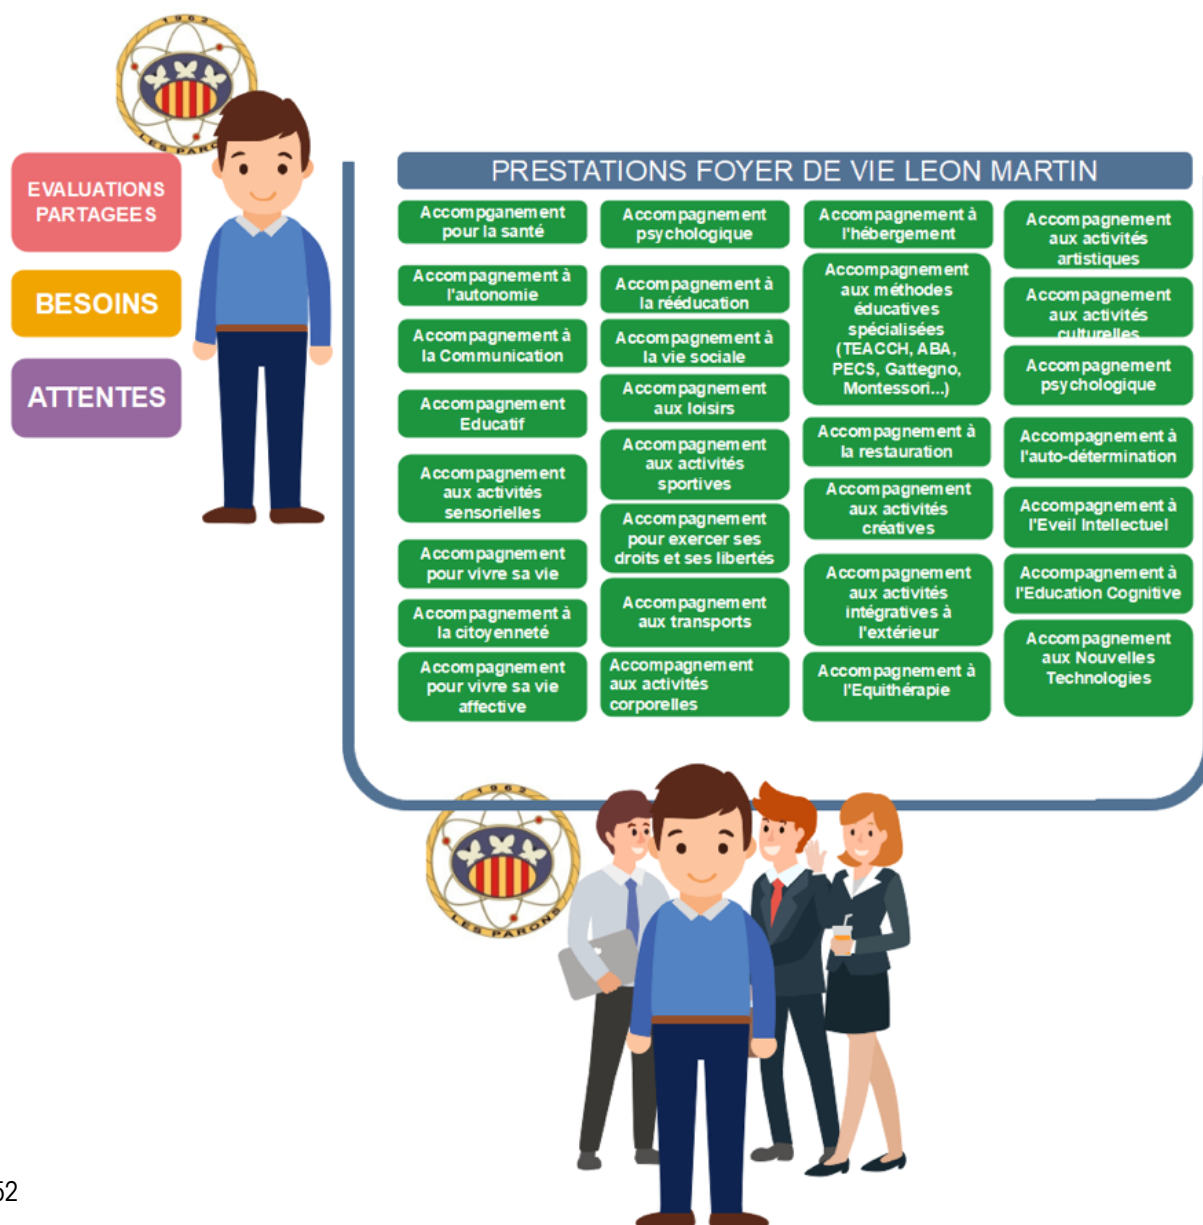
1962
LES PARONS

EVALUATIONS PARTAGEES

BESOINS

ATTENTES

PRESTATIONS FOYER DE VIE LEON MARTIN

Accompganement pour la santé

Accompagnement à l'autonomie

Accompagnement à la Communication

Accompagnement Educatif

Accompagnement aux activités sensorielles

Accompagnement pour vivre sa vie

Accompagnement à la citoyenneté

Accompagnement pour vivre sa vie affective

Accompagnement psychologique

Accompagnement à la rééducation

Accompagnement à la vie sociale

Accompagnement aux loisirs

Accompagnement aux activités sportives

Accompagnement pour exercer ses droits et ses libertés

Accompagnement aux transports

Accompagnement aux activités corporelles

Accompagnement à l'hébergement

Accompagnement aux méthodes éducatives spécialisées (TEACCH, ABA, PECS, Gattegno, Montessori...)

Accompagnement à la restauration

Accompagnement aux activités créatives

Accompagnement aux activités intégratives à l'extérieur

Accompagnement à l'Equithérapie

Accompagnement aux activités artistiques

Accompagnement aux activités culturelles

Accompagnement psychologique

Accompagnement à l'auto-détermination

Accompagnement à l'Eveil Intellectuel

Accompagnement à l'Education Cognitive

Accompagnement aux Nouvelles Technologies

1962
LES PARONS

52